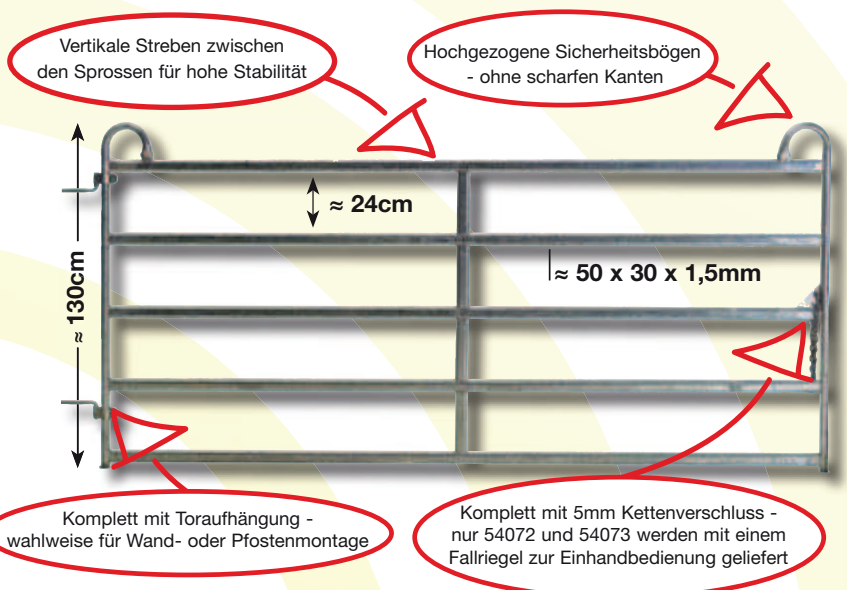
Vertikale Streben zwischen den Sprossen für hohe Stabilität

Hochgezogene Sicherheitsbögen - ohne scharfen Kanten

≈ 24cm

≈ 130cm

≈ 50 x 30 x 1,5mm

Komplett mit Toraufhängung - wahlweise für Wand- oder Pfostenmontage

Komplett mit 5mm Kettenverschluss - nur 54072 und 54073 werden mit einem Fallriegel zur Einhandbedienung geliefert